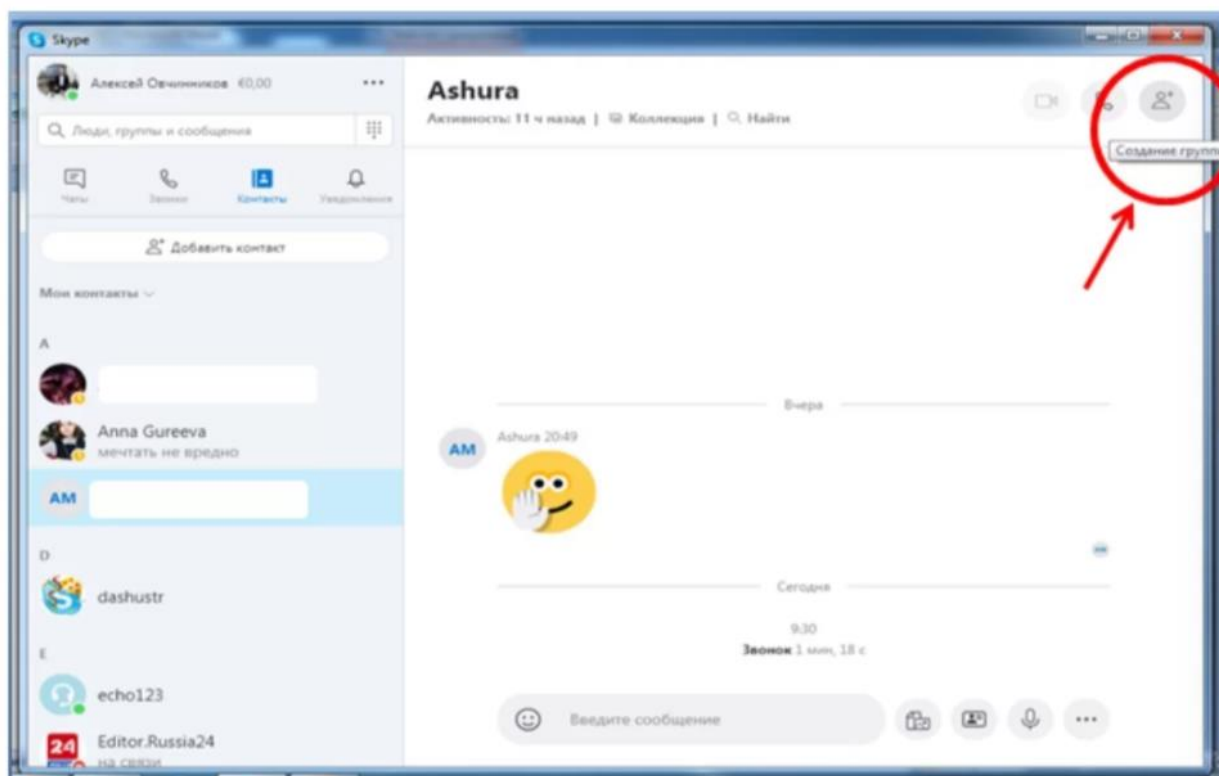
Skype

Алексей Овчинников €0,00 ···

Люди, группы и сообщения

Чаты Звонки Контакты Уведомления

Добавить контакт

Мои контакты

A

Anna Gureeva
мечтать не вредно

AM

D

dashustr

E

echo123

Editor.Russia24
на связи

Ashura
Активность: 11 ч назад | Коллекция | Найти

Создание групп

Вчера

AM Ashura 20:49

Сегодня

9:30
Звонок 1 мин, 18 с

Введите сообщение